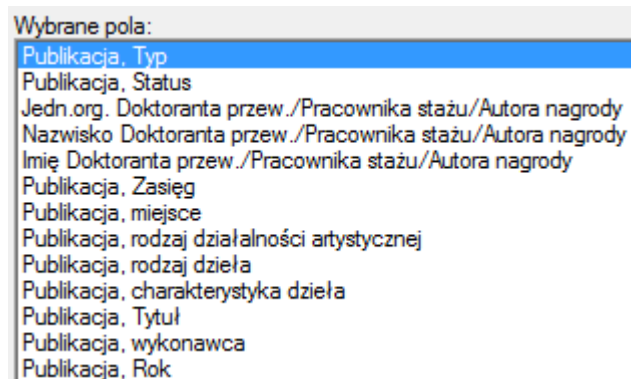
Wybrane pola:
Publikacja, Typ
Publikacja, Status
Jedn.org. Doktoranta przew./Pracownika stażu/Autora nagrody
Nazwisko Doktoranta przew./Pracownika stażu/Autora nagrody
Imię Doktoranta przew./Pracownika stażu/Autora nagrody
Publikacja, Zasięg
Publikacja, miejsce
Publikacja, rodzaj działalności artystycznej
Publikacja, rodzaj dzieła
Publikacja, charakterystyka dzieła
Publikacja, Tytuł
Publikacja, wykonawca
Publikacja, Rok